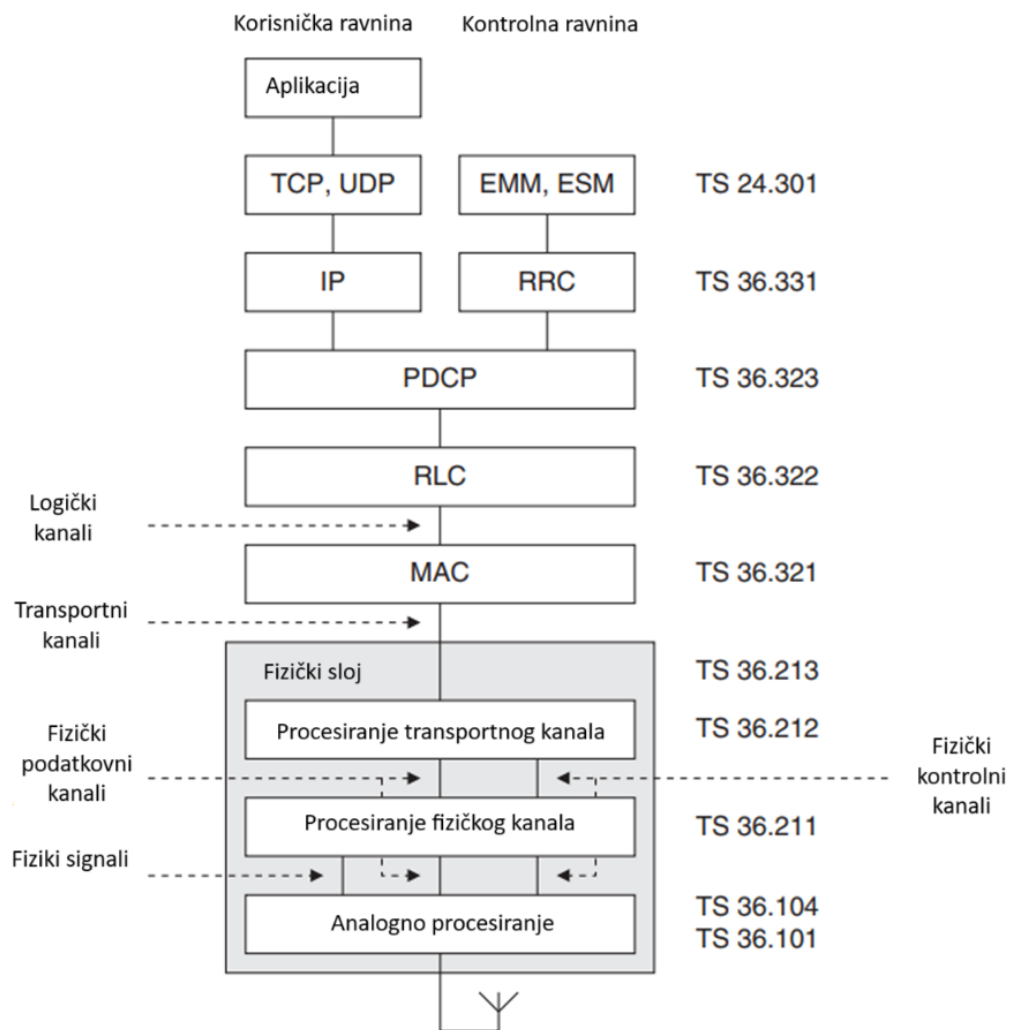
Korisnička ravnina

Kontrolna ravnina

Aplikacija

TCP, UDP

EMM, ESM

TS 24.301

IP

RRC

TS 36.331

PDCP

TS 36.323

RLC

TS 36.322

Logički kanali

MAC

TS 36.321

Transportni kanali

Fizički sloj

TS 36.213

Procesiranje transportnog kanala

TS 36.212

Fizički podatkovni kanali

Fizički kontrolni kanali

Procesiranje fizičkog kanala

TS 36.211

Fiziki signali

Analogno procesiranje

TS 36.104
TS 36.101